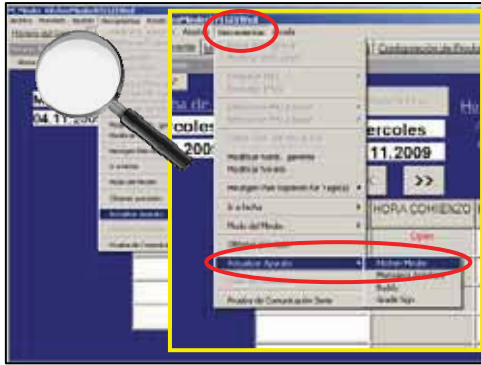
Herramientas
Modificar turno
Modificar horario
Ir a fecha
Modo del Médico
Actualizar Aparato
Medico Medio
Prueba de Comunicación Serie
coles
rcoles
11.2009
>>
HORA COMIENZO
04.11.200
Configuración de Produ
Ho